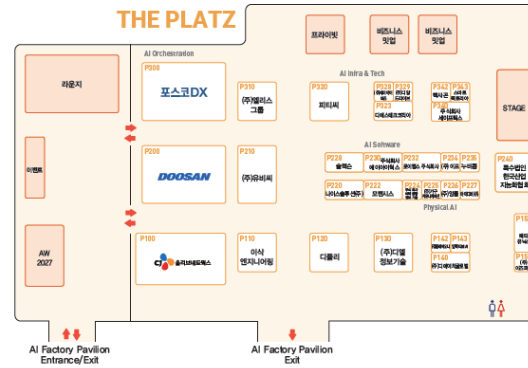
THE PLATZ

프라이빗

비즈니스 밋업

비즈니스 밋업

라운지

이벤트

AW 2027

AI Orchestration

P300

포스코DX

P310

(주)엘리스그룹

P200

DOOSAN

P210

(주)유비씨

P100

율리브네트웍스

P110

이산엔지니어링

AI Infra & Tech

P320

피티씨

P328

P329

P323

디에스테크노

P342

P343

P330

주식회사 세이프웍스

AI Software

P228

P230

주식회사 에이피텍스

P232

P234

P235

P220

P222

P224

P226

P236

P237

Physical AI

P120

디퓨리

P130

(주)디엘정보기술

P142

P143

P140

STAGE

P240

P150

AI Factory Pavilion Entrance/Exit

AI Factory Pavilion Exit